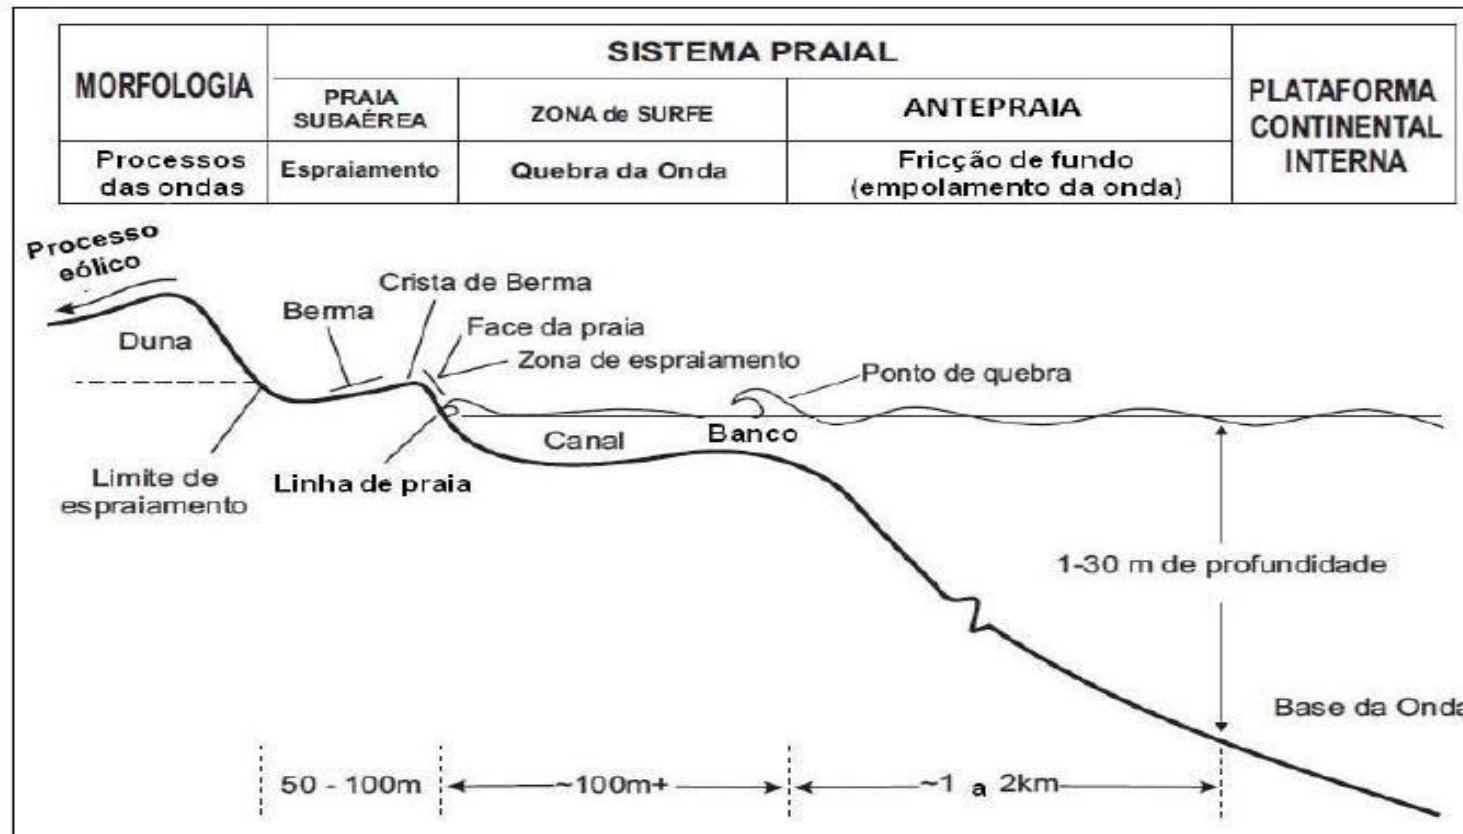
| MORFOLOGIA | SISTEMA PRAIAL | | | PLATAFORMA CONTINENTAL INTERNA |
|---|---|---|---|---|
| | PRAIA SUBAÉREA | ZONA de SURFE | ANTEPRAIA | |
| Processos das ondas | Espraiamento | Quebra da Onda | Fricção de fundo (empolamento da onda) | |

Processo eólico

Crista de Berma

Berma

Duna

Face da praia

Zona de espraiamento

Ponto de quebra

Canal

Banco

Limite de espraiamento

Linha de praia

1-30 m de profundidade

Base da Onda

50 - 100m

~100m+

~1 a 2km